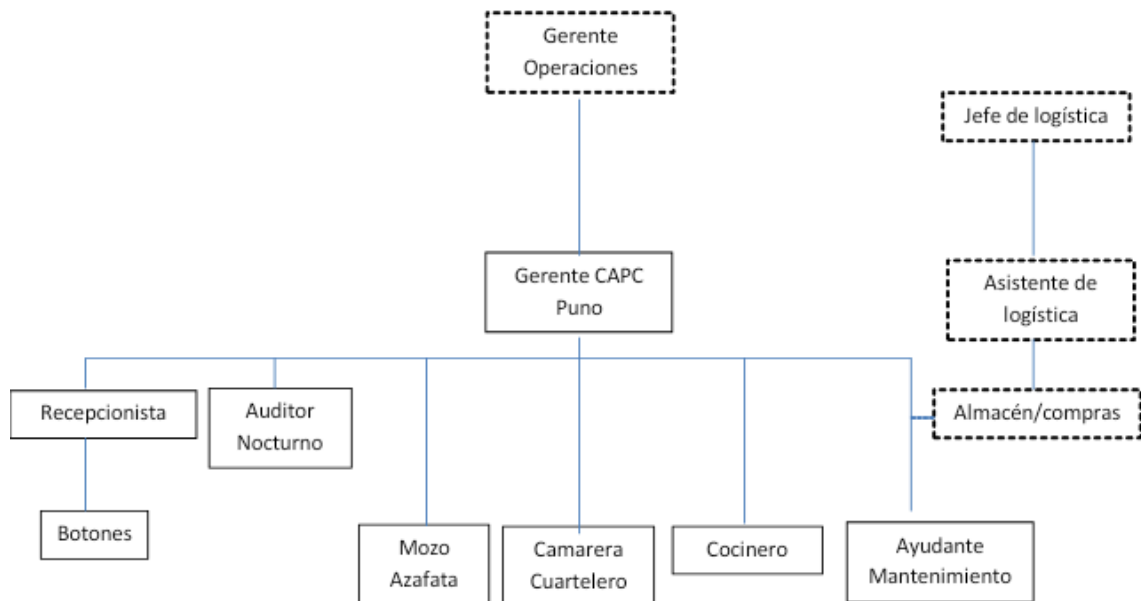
Gerente Operaciones

Jefe de logística

Gerente CAPC Puno

Asistente de logística

Recepcionista

Auditor Nocturno

Almacén/compras

Botones

Mozo Azafata

Camarera Cuartelero

Cocinero

Ayudante Mantenimiento